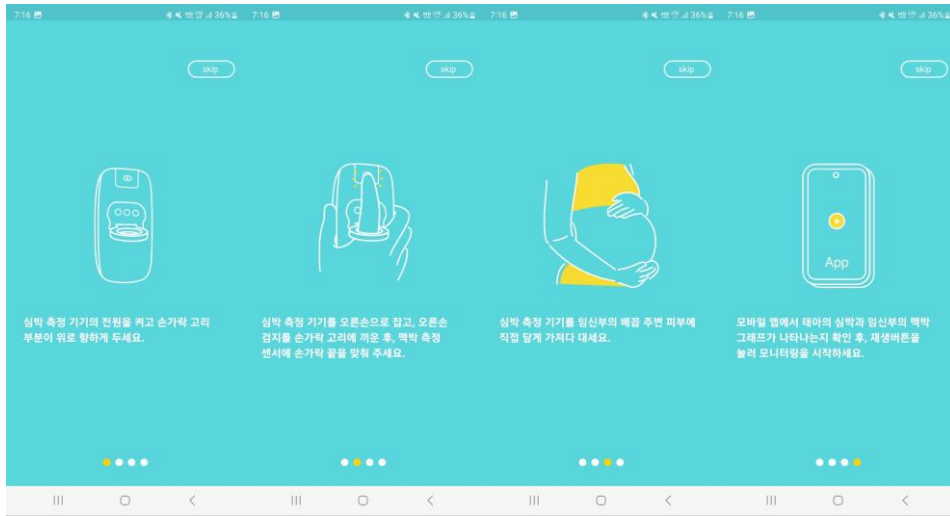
7:16 36%

skip

심박 측정 기기의 전원을 켜고 손가락 고리 부분이 위로 향하게 두세요.

7:16 36%

skip

심박 측정 기기를 오른손으로 잡고, 오른손 검지를 손가락 고리에 끼운 후, 맥박 측정 센서에 손가락 끝을 맞춰 주세요.

7:16 36%

skip

심박 측정 기기를 임신부의 배꼽 주변 피부에 직접 닿게 가져다 대세요.

7:16 36%

skip

App

모바일 앱에서 태아의 심박과 임신부의 맥박 그래프가 나타나는지 확인 후, 재생버튼을 눌러 모니터링을 시작하세요.